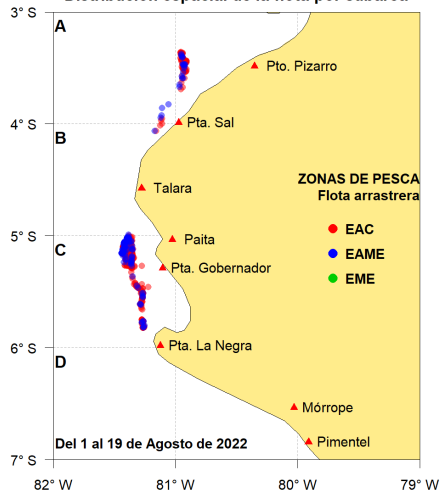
Distribución espacial de la flota por cabarco

3° S
4° S
5° S
6° S
7° S

A
B
C
D

Pto. Pizarro
Pta. Sal
Talara
Paita
Pta. Gobernador
Pta. La Negra
Mórrope
Pimentel

ZONAS DE PESCA
Flota arrastrera
EAC
EAME
EME

Del 1 al 19 de Agosto de 2022

82° W
81° W
80° W
79° W